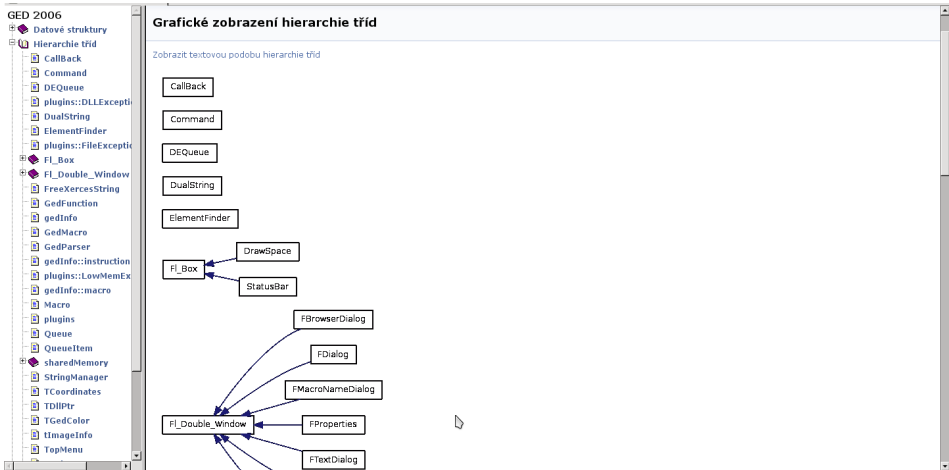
GED 2006
Datové struktury
Hierarchie tříd
CallBack
Command
DEQueue
plugins::DLLExcepti
DualString
ElementFinder
plugins::FileExceptio
Fl_Box
Fl_Double_Window
FreeXercesString
GedFunction
gedInfo
GedMacro
GedParser
gedInfo::instruction
plugins::LowMemEx
gedInfo::macro
Macro
plugins
Queue
QueueItem
sharedMemory
StringManager
TCoordinates
TDllPtr
TGedColor
tImageInfo
TopMenu

Grafické zobrazení hierarchie tříd

Zobrazit textovou podobu hierarchie tříd

CallBack

Command

DEQueue

DualString

ElementFinder

DrawSpace
Fl_Box
StatusBar

FBrowserDialog
FDialog
FMacroNameDialog
Fl_Double_Window
FProperties
FTextDialog